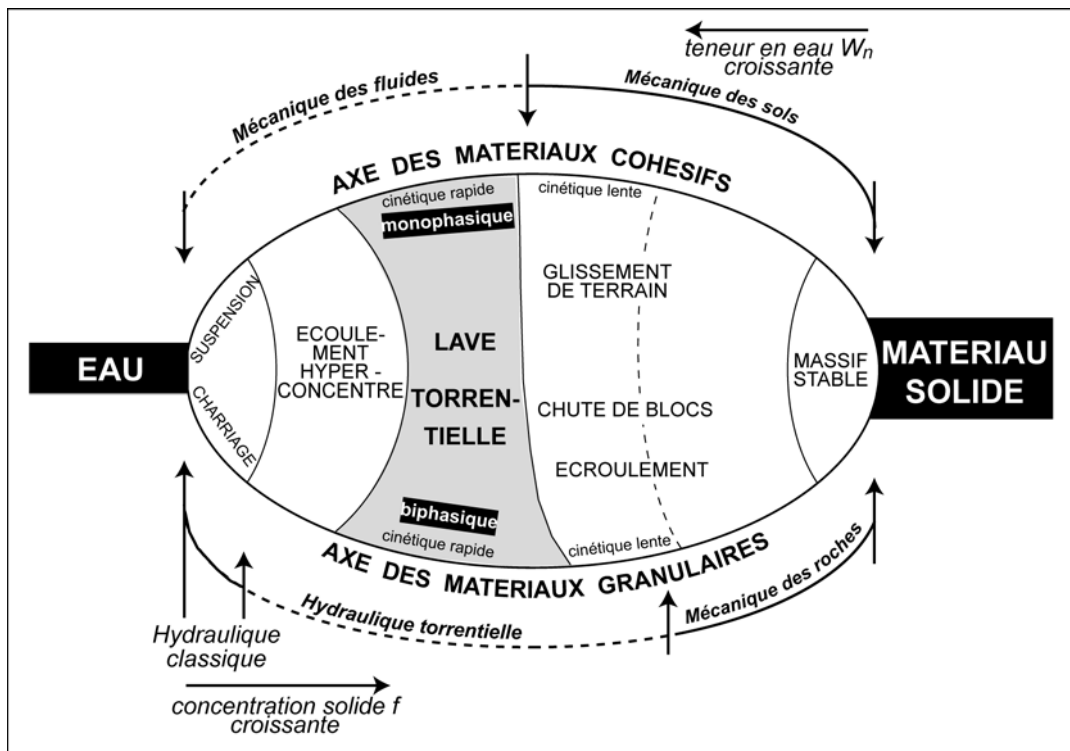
teneur en eau $W_n$ croissante

Mécanique des fluides

Mécanique des sols

AXE DES MATERIAUX COHESIFS

cinétique rapide

monophasique

cinétique lente

GLISSEMENT DE TERRAIN

EAU

SUSPENSION

CHARRIAGE

ECOULEMENT HYPER - CONCENTRE

LAVE TORRENTIELLE

CHUTE DE BLOCS

ECROULEMENT

MASSIF STABLE

MATERIAU SOLIDE

biphasique

cinétique rapide

cinétique lente

AXE DES MATERIAUX GRANULAIRES

Hydraulique torrentielle

Mécanique des roches

Hydraulique classique

concentration solide f croissante